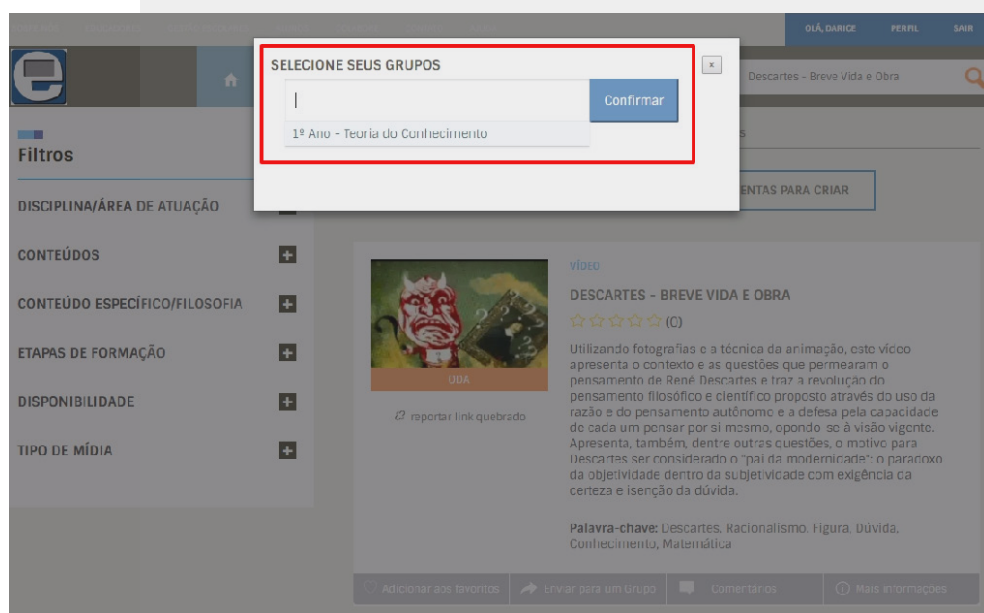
OLÁ, DARICE PERFIL SAIR

SELECIONE SEUS GRUPOS

|

Confirmar

1º Ano - Teoria do Conhecimento

×

Descartes - Breve Vida e Obra

Filtros

DISCIPLINA/ÁREA DE ATUAÇÃO

CONTEÚDOS

CONTEÚDO ESPECÍFICO/FILOSOFIA

ETAPAS DE FORMAÇÃO

DISPONIBILIDADE

TIPO DE MÍDIA

ENTAS PARA CRIAR

ODA

reportar link quebrado

VÍDEO

DESCARTES - BREVE VIDA E OBRA

☆☆☆☆☆ (0)

Utilizando fotografias e a técnica da animação, este vídeo apresenta o contexto e as questões que permearam o pensamento de René Descartes e traz a revolução do pensamento filosófico e científico proposto através do uso da razão e do pensamento autônomo e a defesa pela capacidade de cada um pensar por si mesmo, opondo-se à visão vigente. Apresenta, também, dentre outras questões, o motivo para Descartes ser considerado o "pai da modernidade": o paradoxo da objetividade dentro da subjetividade com exigência da certeza e isenção da dúvida.

Palavra-chave: Descartes, Racionalismo, Figura, Dúvida, Conhecimento, Matemática

Adicionar aos favoritos | Enviar para um Grupo | Comentários | Mais informações